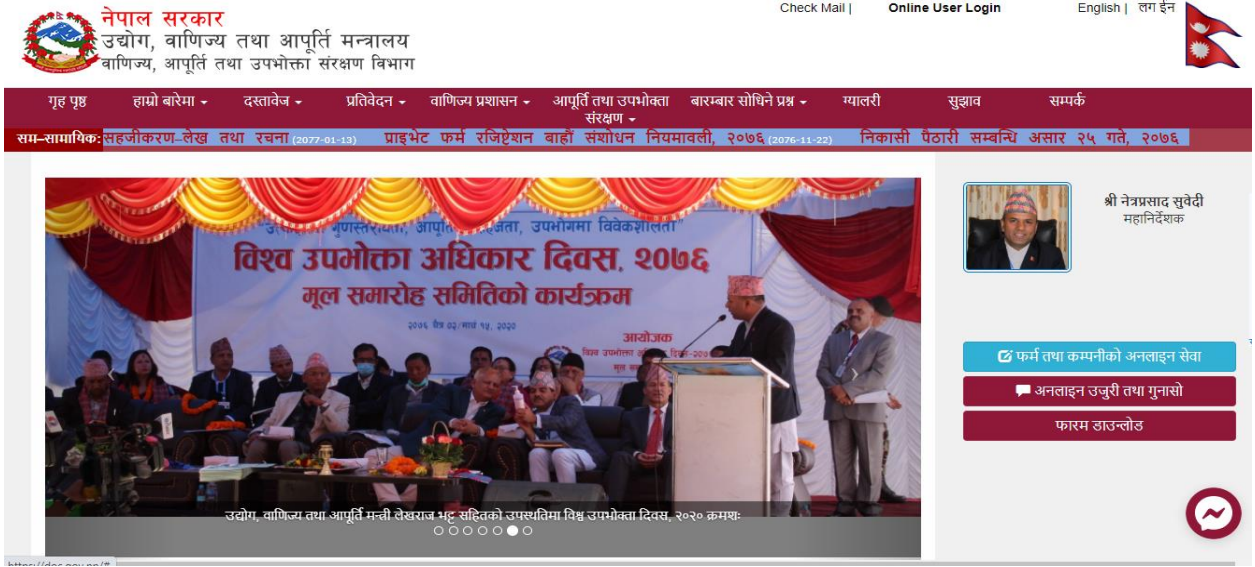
नेपाल सरकार
उद्योग, वाणिज्य तथा आपूर्ति मन्त्रालय
वाणिज्य, आपूर्ति तथा उपभोक्ता संरक्षण विभाग

Check Mail | Online User Login English | लग ईन

गृह पृष्ठ हाम्रो बारेमा ▾ दस्तावेज ▾ प्रतिवेदन ▾ वाणिज्य प्रशासन ▾ आपूर्ति तथा उपभोक्ता संरक्षण ▾ बारम्बार सोधिने प्रश्न ▾ ग्यालरी सुझाव सम्पर्क

सम-सामायिक: सहजीकरण-लेख तथा रचना (2077-01-13) प्राइभेट फर्म रजिष्ट्रेशन बाहौं संशोधन नियमावली, २०७६ (2076-11-22) निकासी पैठारी सम्बन्धि असार २५ गते, २०७६

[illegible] गुणस्तरीयता, आपूर्ति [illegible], उपभोगमा विवेकशीलता
विश्व उपभोक्ता अधिकार दिवस, २०७६
मूल समारोह समितिको कार्यक्रम
२०७६ चैत्र ०३/मार्च १५, २०२०
आयोजक
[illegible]

उद्योग, वाणिज्य तथा आपूर्ति मन्त्री लेखराज भट्ट सहितको उपस्थितिमा विश्व उपभोक्ता दिवस, २०२० क्रमशः

श्री नेत्रप्रसाद सुवेदी
महानिर्देशक

फर्म तथा कम्पनीको अनलाइन सेवा
अनलाइन उजुरी तथा गुनासो
फारम डाउनलोड

https://doc.gov.np/#